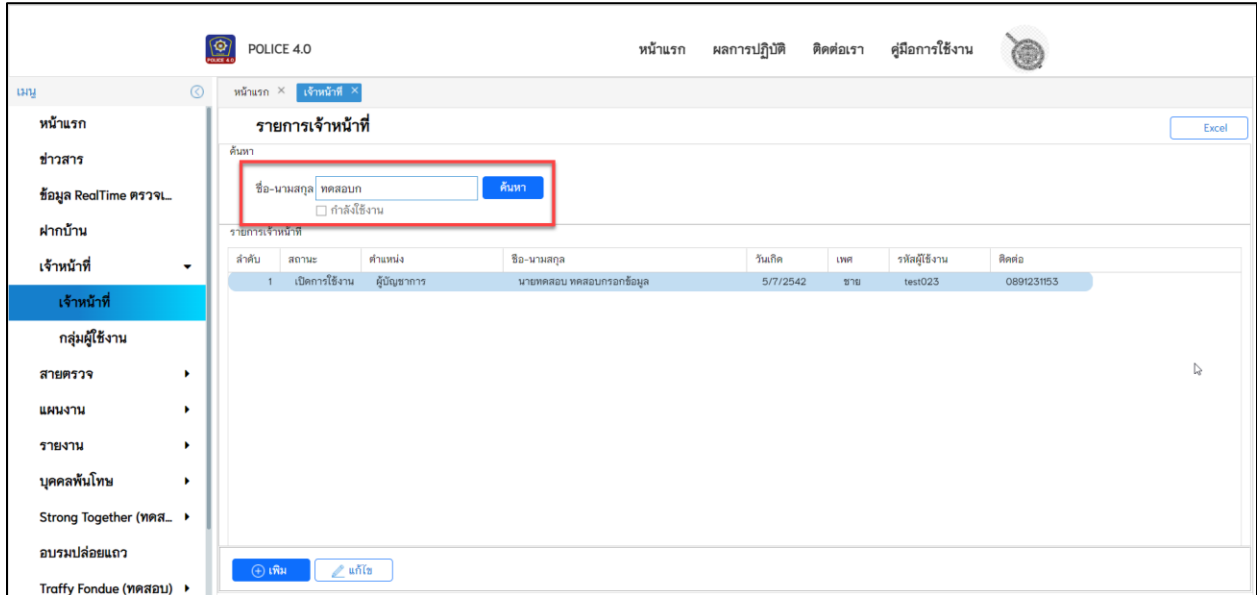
POLICE 4.0

หน้าแรก ผลการปฏิบัติ ติดต่อเรา คู่มือการใช้งาน

เมนู

หน้าแรก
ข่าวสาร
ข้อมูล RealTime ตรวจเ...
ฝากบ้าน
เจ้าหน้าที่
เจ้าหน้าที่
กลุ่มผู้ใช้งาน
สายตรวจ
แผนงาน
รายงาน
บุคคลพ้นโทษ
Strong Together (ทดส...
อบรมปล่อยแถว
Traffy Fondue (ทดสอบ)

หน้าแรก × เจ้าหน้าที่ ×

รายการเจ้าหน้าที่

Excel

ค้นหา

ชื่อ-นามสกุล ทดสอบก ค้นหา
กำลังใช้งาน

รายการเจ้าหน้าที่

| ลำดับ | สถานะ | ตำแหน่ง | ชื่อ-นามสกุล | วันเกิด | เพศ | รหัสผู้ใช้งาน | ติดต่อ |
|---|---|---|---|---|---|---|---|
| 1 | เปิดการใช้งาน | ผู้บัญชาการ | นายทดสอบ ทดสอบกรอกข้อมูล | 5/7/2542 | ชาย | test023 | 0891231153 |

เพิ่ม แก้ไข